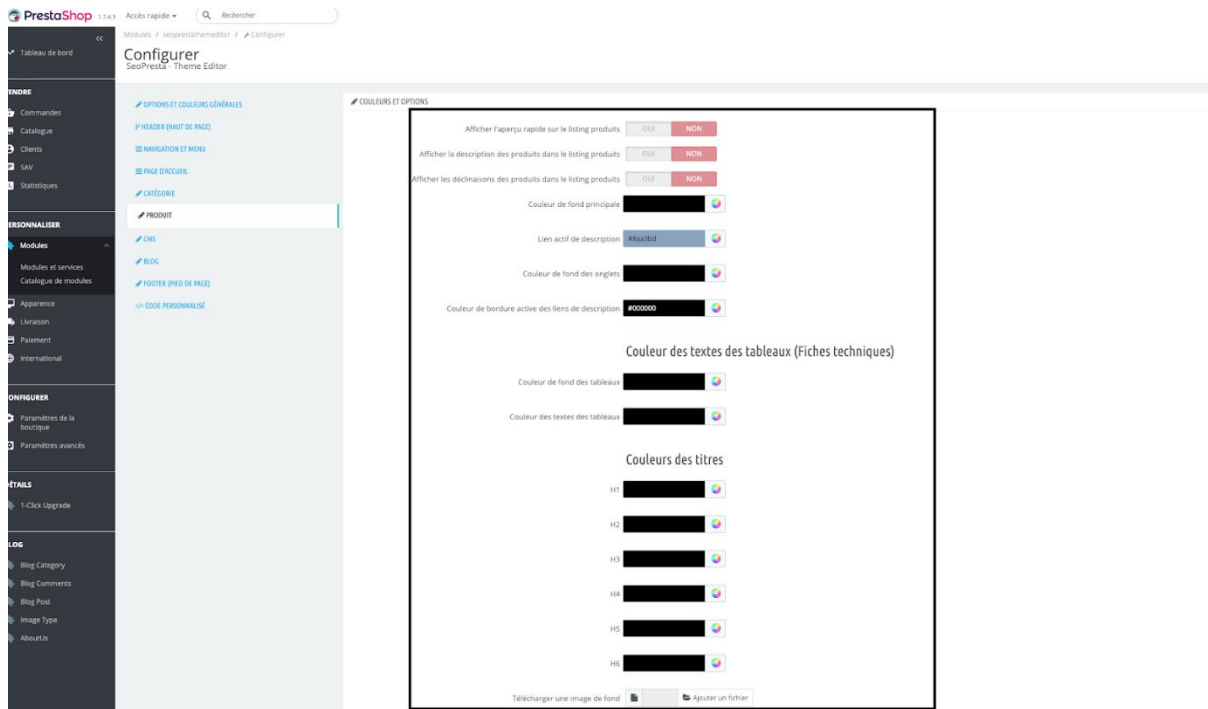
PrestaShop 1.7.4.3 Accès rapide ▾ Rechercher

Tableau de bord

ENDRE
Commandes
Catalogue
Clients
SAV
Statistiques

ERSONNALISER
Modules
Modules et services
Catalogue de modules
Apparence
Livraison
Paiement
International

ONFIGURER
Paramètres de la boutique
Paramètres avancés

ÉTAILS
1-Click Upgrade

LOG
Blog Category
Blog Comments
Blog Post
Image Type
AboutUs

Modules / seoprestathemeditor / Configurer
Configurer
SeoPresta - Theme Editor

OPTIONS ET COULEURS GÉNÉRALES
HEADER (HAUT DE PAGE)
NAVIGATION ET MENU
PAGE D'ACCUEIL
CATÉGORIE
PRODUIT
CMS
BLOG
FOOTER (PIED DE PAGE)
</> CODE PERSONNALISÉ

COULEURS ET OPTIONS

Afficher l'aperçu rapide sur le listing produits OUI NON
Afficher la description des produits dans le listing produits OUI NON
Afficher les déclinaisons des produits dans le listing produits OUI NON
Couleur de fond principale
Lien actif de description #8aa3bd
Couleur de fond des onglets
Couleur de bordure active des liens de description #000000

Couleur des textes des tableaux (Fiches techniques)

Couleur de fond des tableaux
Couleur des textes des tableaux

Couleurs des titres

H1
H2
H3
H4
H5
H6

Télécharger une image de fond Ajouter un fichier